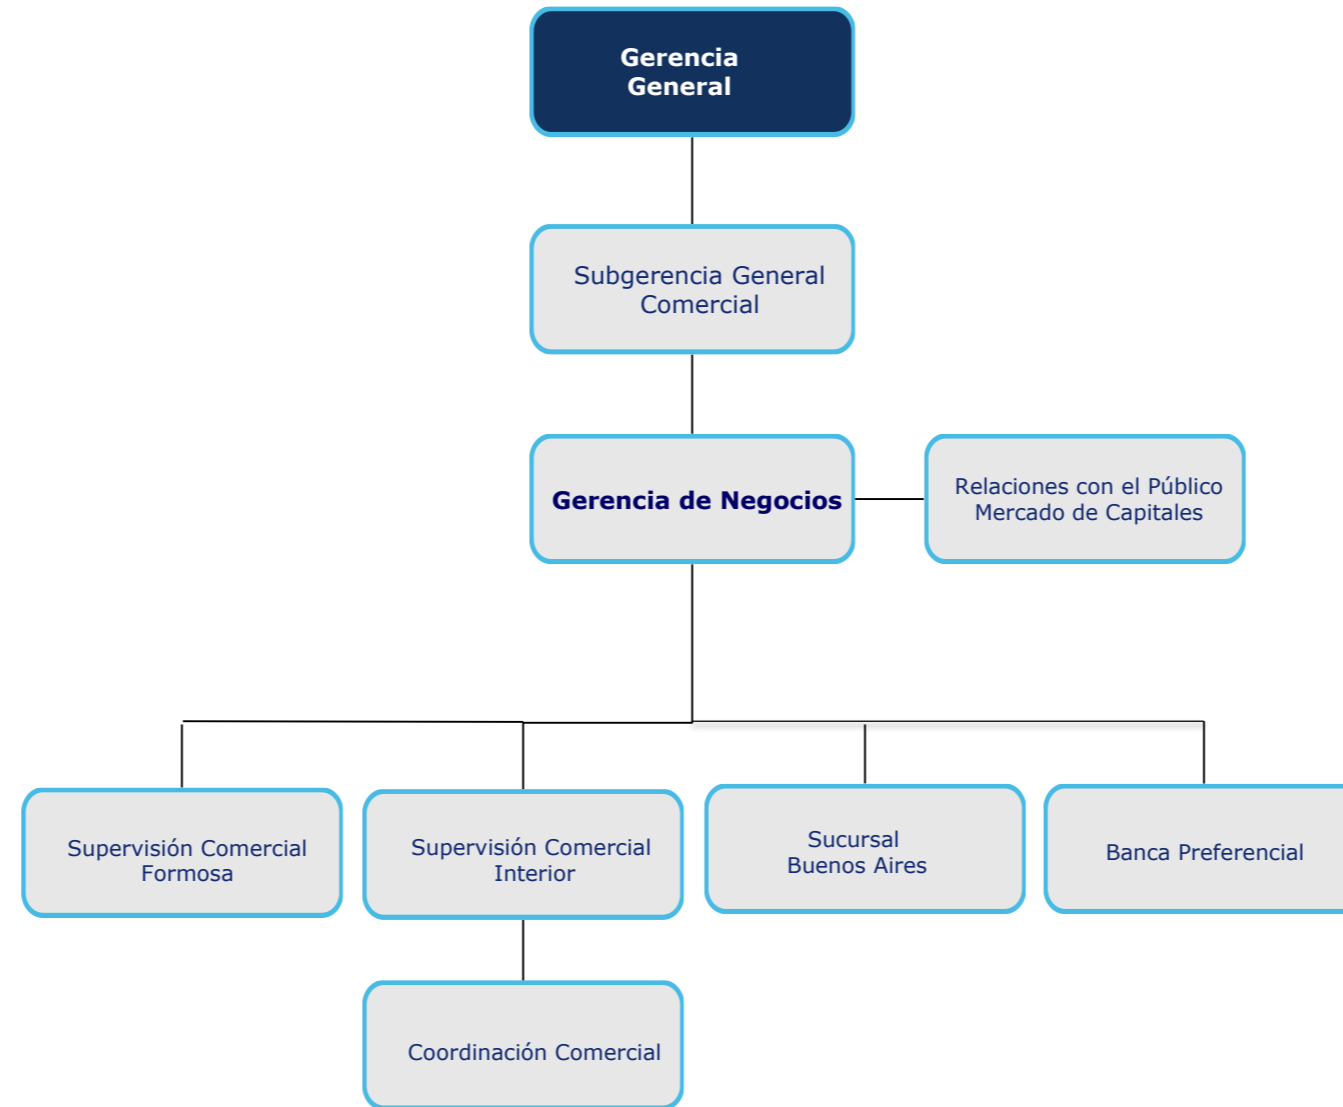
Gerencia General

Subgerencia General Comercial

Gerencia de Negocios

Relaciones con el Público
Mercado de Capitales

Supervisión Comercial Formosa

Supervisión Comercial Interior

Sucursal Buenos Aires

Banca Preferencial

Coordinación Comercial